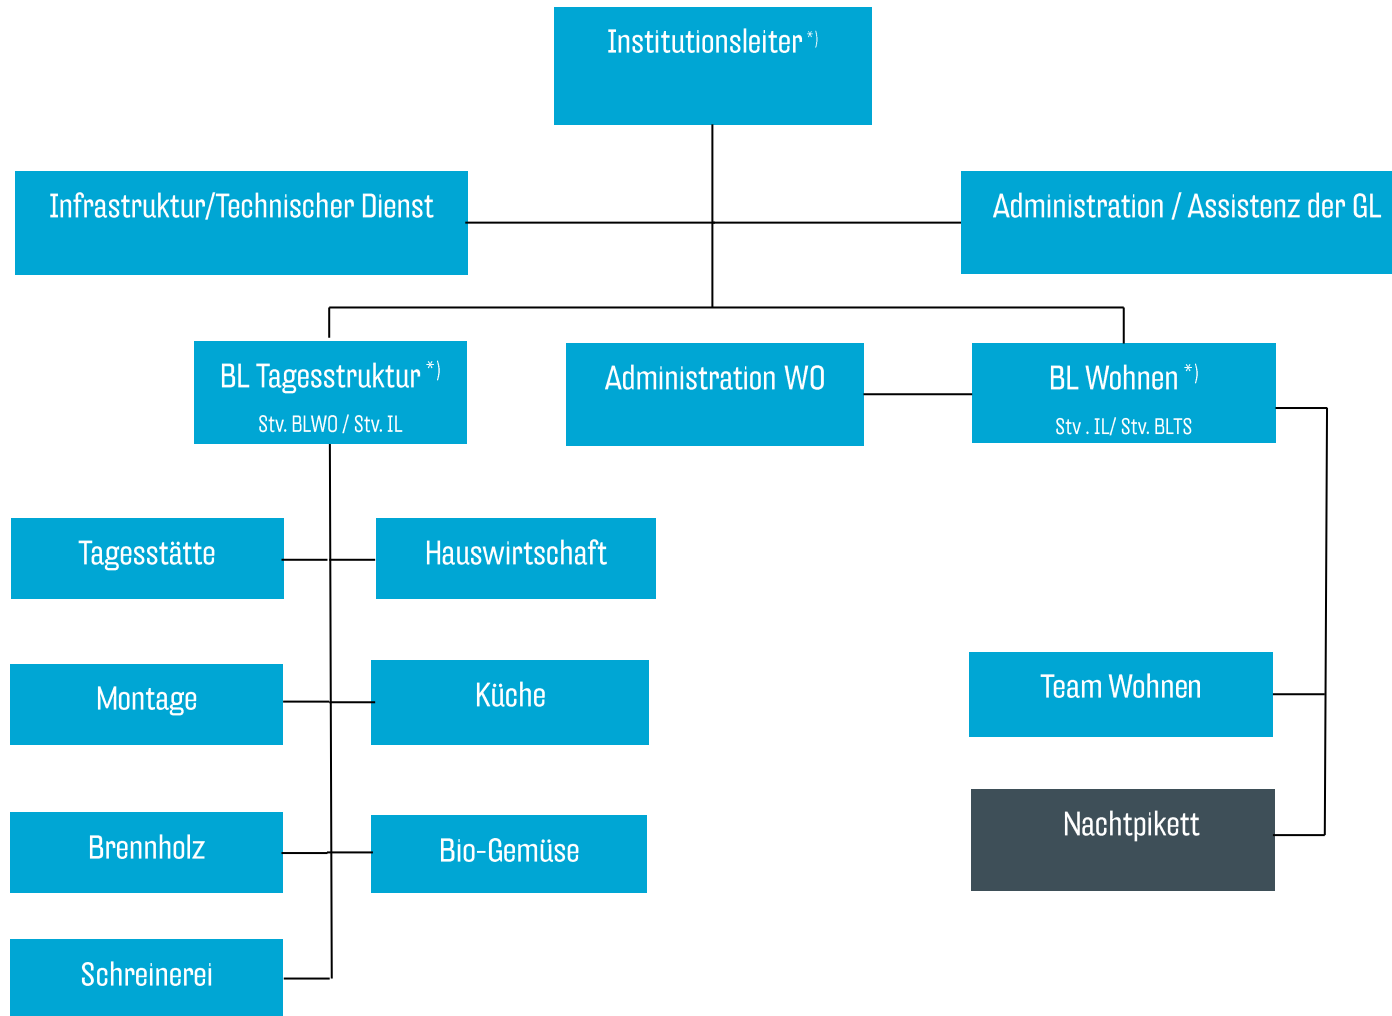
Institutionsleiter *)

Infrastruktur/Technischer Dienst

Administration / Assistenz der GL

BL Tagesstruktur *)
Stv. BLWO / Stv. IL

Administration WO

BL Wohnen *)
Stv . IL/ Stv. BLTS

Tagesstätte

Hauswirtschaft

Montage

Küche

Brennholz

Bio-Gemüse

Schreinerei

Team Wohnen

Nachtpikett